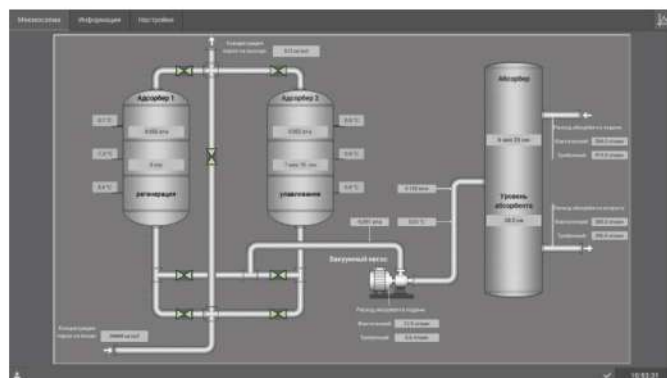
Мнемосхема Информация Настройки

Концентрация паров на выходе
0.0 мг/м3

Адсорбер 1
0.005 атм
0 мин
регенерация

Адсорбер 2
0.002 атм
1 мин 15 сек
улавливание

Абсорбер
0 мин 23 сек
Уровень абсорбента
30.0 см

Вакуумный насос

Расход абсорбента подачи
Фактический
Требуемый

Расход абсорбента на отводе
Фактический
Требуемый

Расход абсорбента подачи
Фактический
Требуемый

Концентрация паров на входе

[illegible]